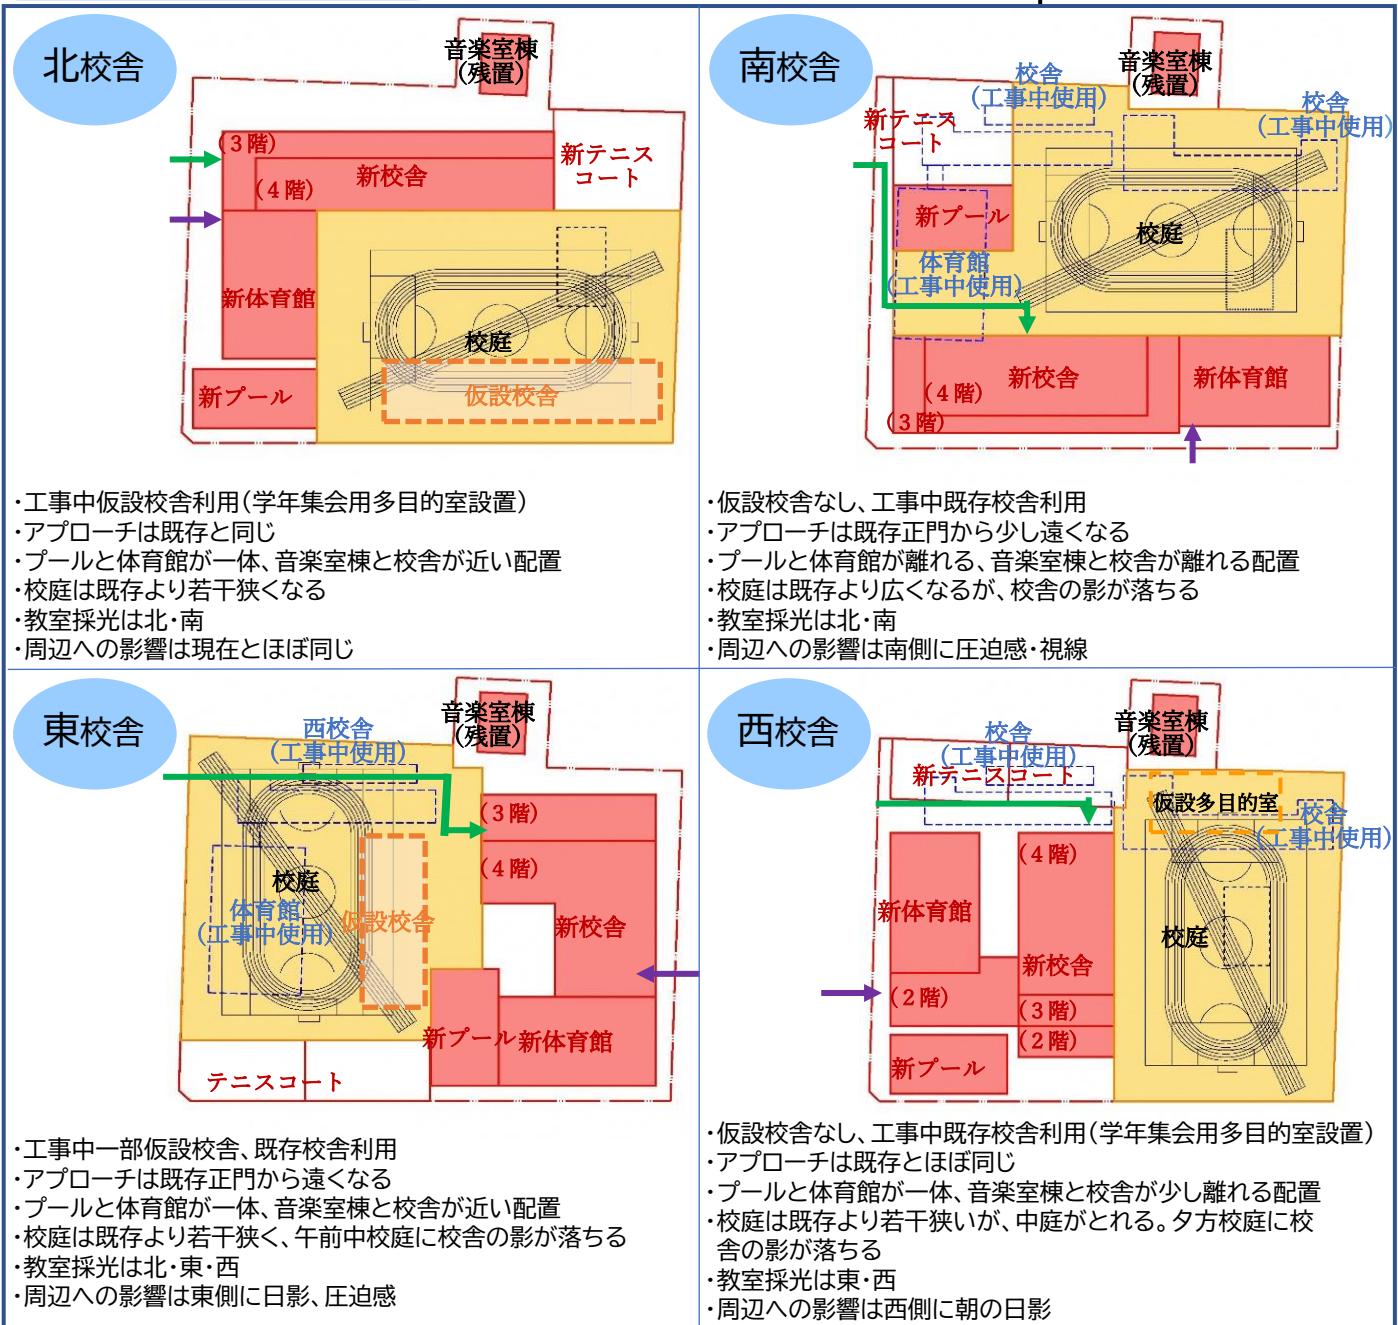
北校舎

音楽室棟
(残置)

(3階)
新校舎
(4階)
新テニス
コート
新体育館
校庭
新プール
仮設校舎

・工事中仮設校舎利用(学年集会用多目的室設置)
・アプローチは既存と同じ
・プールと体育館が一体、音楽室棟と校舎が近い配置
・校庭は既存より若干狭くなる
・教室採光は北・南
・周辺への影響は現在とほぼ同じ

南校舎

校舎
(工事中使用)
音楽室棟
(残置)
校舎
(工事中使用)
新テニス
コート
新プール
校庭
体育館
(工事中使用)
新校舎
(4階)
(3階)
新体育館

・仮設校舎なし、工事中既存校舎利用
・アプローチは既存正門から少し遠くなる
・プールと体育館が離れる、音楽室棟と校舎が離れる配置
・校庭は既存より広くなるが、校舎の影が落ちる
・教室採光は北・南
・周辺への影響は南側に圧迫感・視線

東校舎

西校舎
(工事中使用)
音楽室棟
(残置)
(3階)
(4階)
校庭
体育館
(工事中使用)
仮設校舎
新校舎
新プール
新体育館
テニスコート

・工事中一部仮設校舎、既存校舎利用
・アプローチは既存正門から遠くなる
・プールと体育館が一体、音楽室棟と校舎が近い配置
・校庭は既存より若干狭く、午前中校庭に校舎の影が落ちる
・教室採光は北・東・西
・周辺への影響は東側に日影、圧迫感

西校舎

校舎
(工事中使用)
音楽室棟
(残置)
新テニスコート
仮設多目的室
校舎
(工事中使用)
(4階)
新体育館
校庭
新校舎
(2階)
(3階)
(2階)
新プール

・仮設校舎なし、工事中既存校舎利用(学年集会用多目的室設置)
・アプローチは既存とほぼ同じ
・プールと体育館が一体、音楽室棟と校舎が少し離れる配置
・校庭は既存より若干狭いが、中庭がとれる。夕方校庭に校舎の影が落ちる
・教室採光は東・西
・周辺への影響は西側に朝の日影